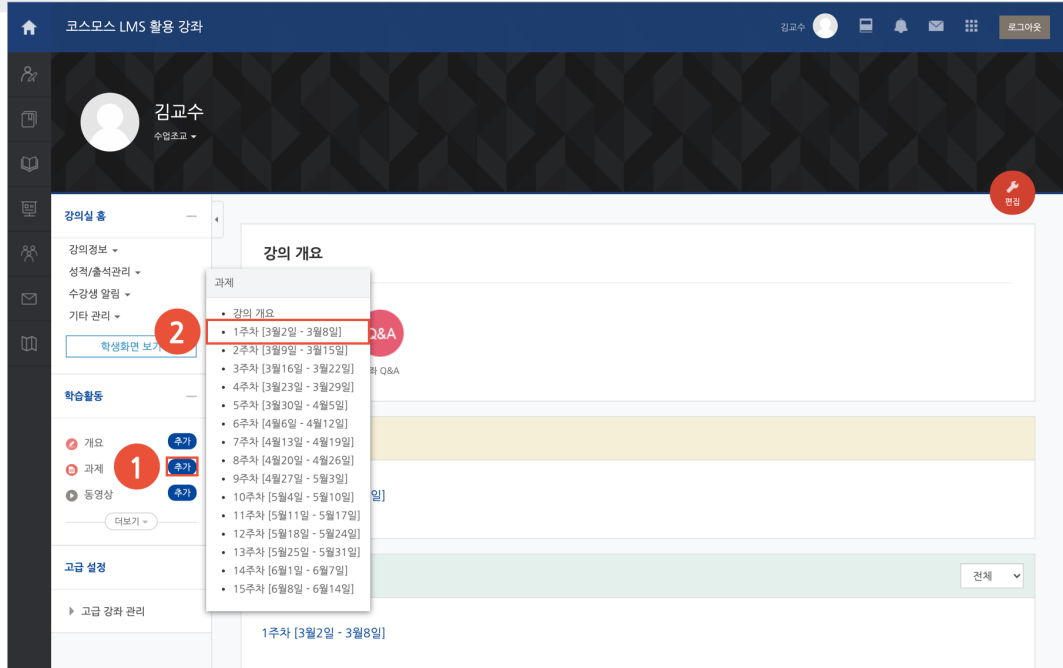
코스모스 LMS 활용 강좌

김교수

로그아웃

김교수

수업조교

편집

강의실 홈

강의정보
성적/출석관리
수강생 알림
기타 관리

학생화면 보기

학습활동

개요 추가
과제 추가
동영상 추가

1

더보기

고급 설정

고급 강좌 관리

강의 개요

Q&A

좌 Q&A

과제

• 강의 개요
• 1주차 [3월2일 - 3월8일]
• 2주차 [3월9일 - 3월15일]
• 3주차 [3월16일 - 3월22일]
• 4주차 [3월23일 - 3월29일]
• 5주차 [3월30일 - 4월5일]
• 6주차 [4월6일 - 4월12일]
• 7주차 [4월13일 - 4월19일]
• 8주차 [4월20일 - 4월26일]
• 9주차 [4월27일 - 5월3일]
• 10주차 [5월4일 - 5월10일]
• 11주차 [5월11일 - 5월17일]
• 12주차 [5월18일 - 5월24일]
• 13주차 [5월25일 - 5월31일]
• 14주차 [6월1일 - 6월7일]
• 15주차 [6월8일 - 6월14일]

2

일]

전체

1주차 [3월2일 - 3월8일]